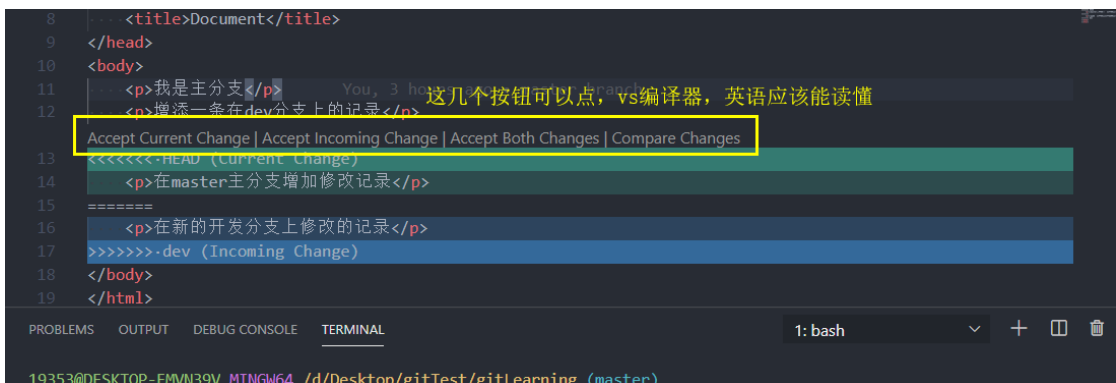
8 <title>Document</title>
9 </head>
10 <body>
11 <p>我是主分支</p> You, 3 ho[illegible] branch
12 <p>增添一条在dev分支上的记录</p>

这几个按钮可以点，vs编译器，英语应该能读懂

Accept Current Change | Accept Incoming Change | Accept Both Changes | Compare Changes
13 <<<<<<< HEAD (Current Change)
14 <p>在master主分支增加修改记录</p>
15 =======
16 <p>在新的开发分支上修改的记录</p>
17 >>>>>>> dev (Incoming Change)
18 </body>
19 </html>

PROBLEMS OUTPUT DEBUG CONSOLE TERMINAL

1: bash

19353@DESKTOP-EMVN39V MINGW64 /d/Desktop/gitTest/gitLearning (master)